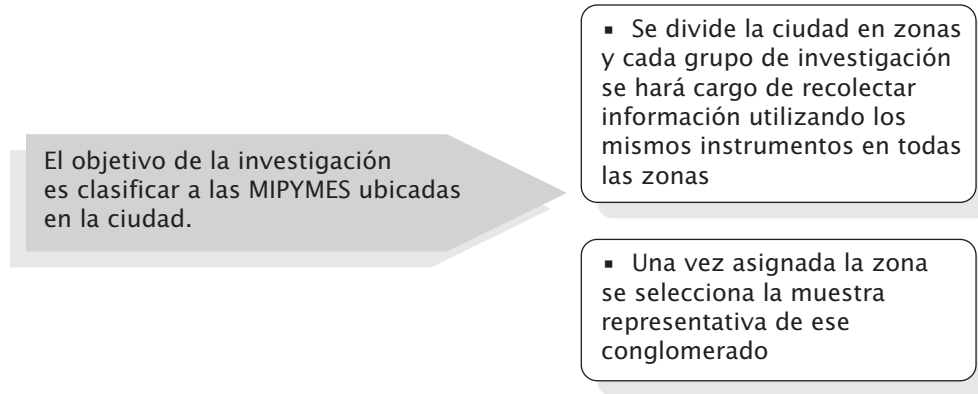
El objetivo de la investigación es clasificar a las MIPYMES ubicadas en la ciudad.

▪ Se divide la ciudad en zonas y cada grupo de investigación se hará cargo de recolectar información utilizando los mismos instrumentos en todas las zonas

▪ Una vez asignada la zona se selecciona la muestra representativa de ese conglomerado